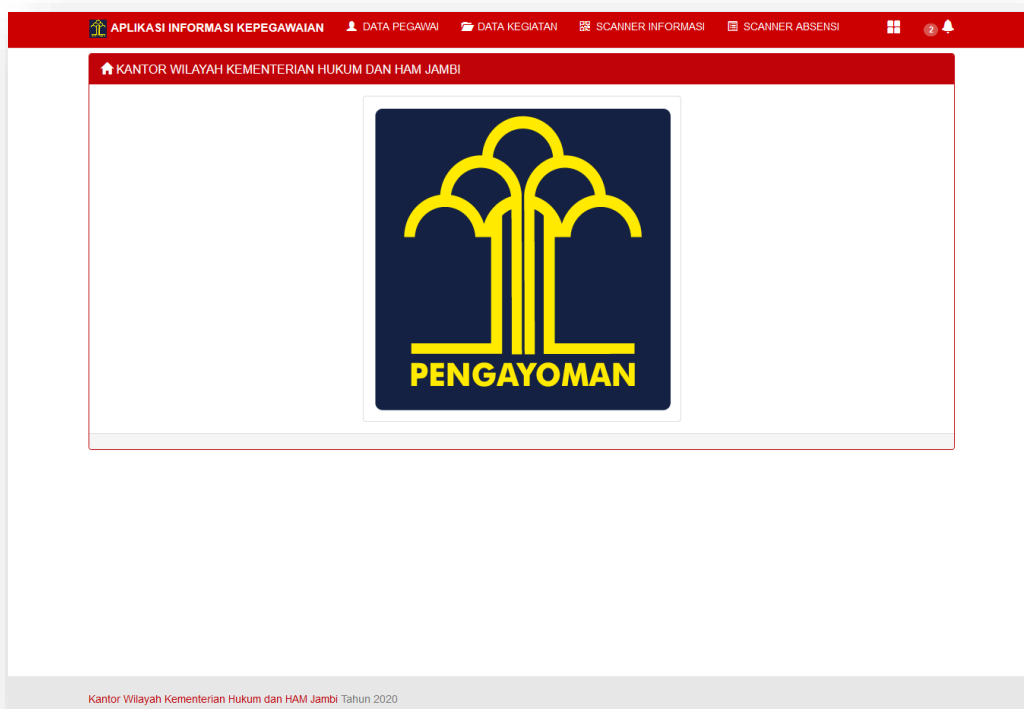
APLIKASI INFORMASI KEPEGAWAIAN DATA PEGAWAI DATA KEGIATAN SCANNER INFORMASI SCANNER ABSENSI 2

KANTOR WILAYAH KEMENTERIAN HUKUM DAN HAM JAMBI

PENGAYOMAN

Kantor Wilayah Kementerian Hukum dan HAM Jambi Tahun 2020